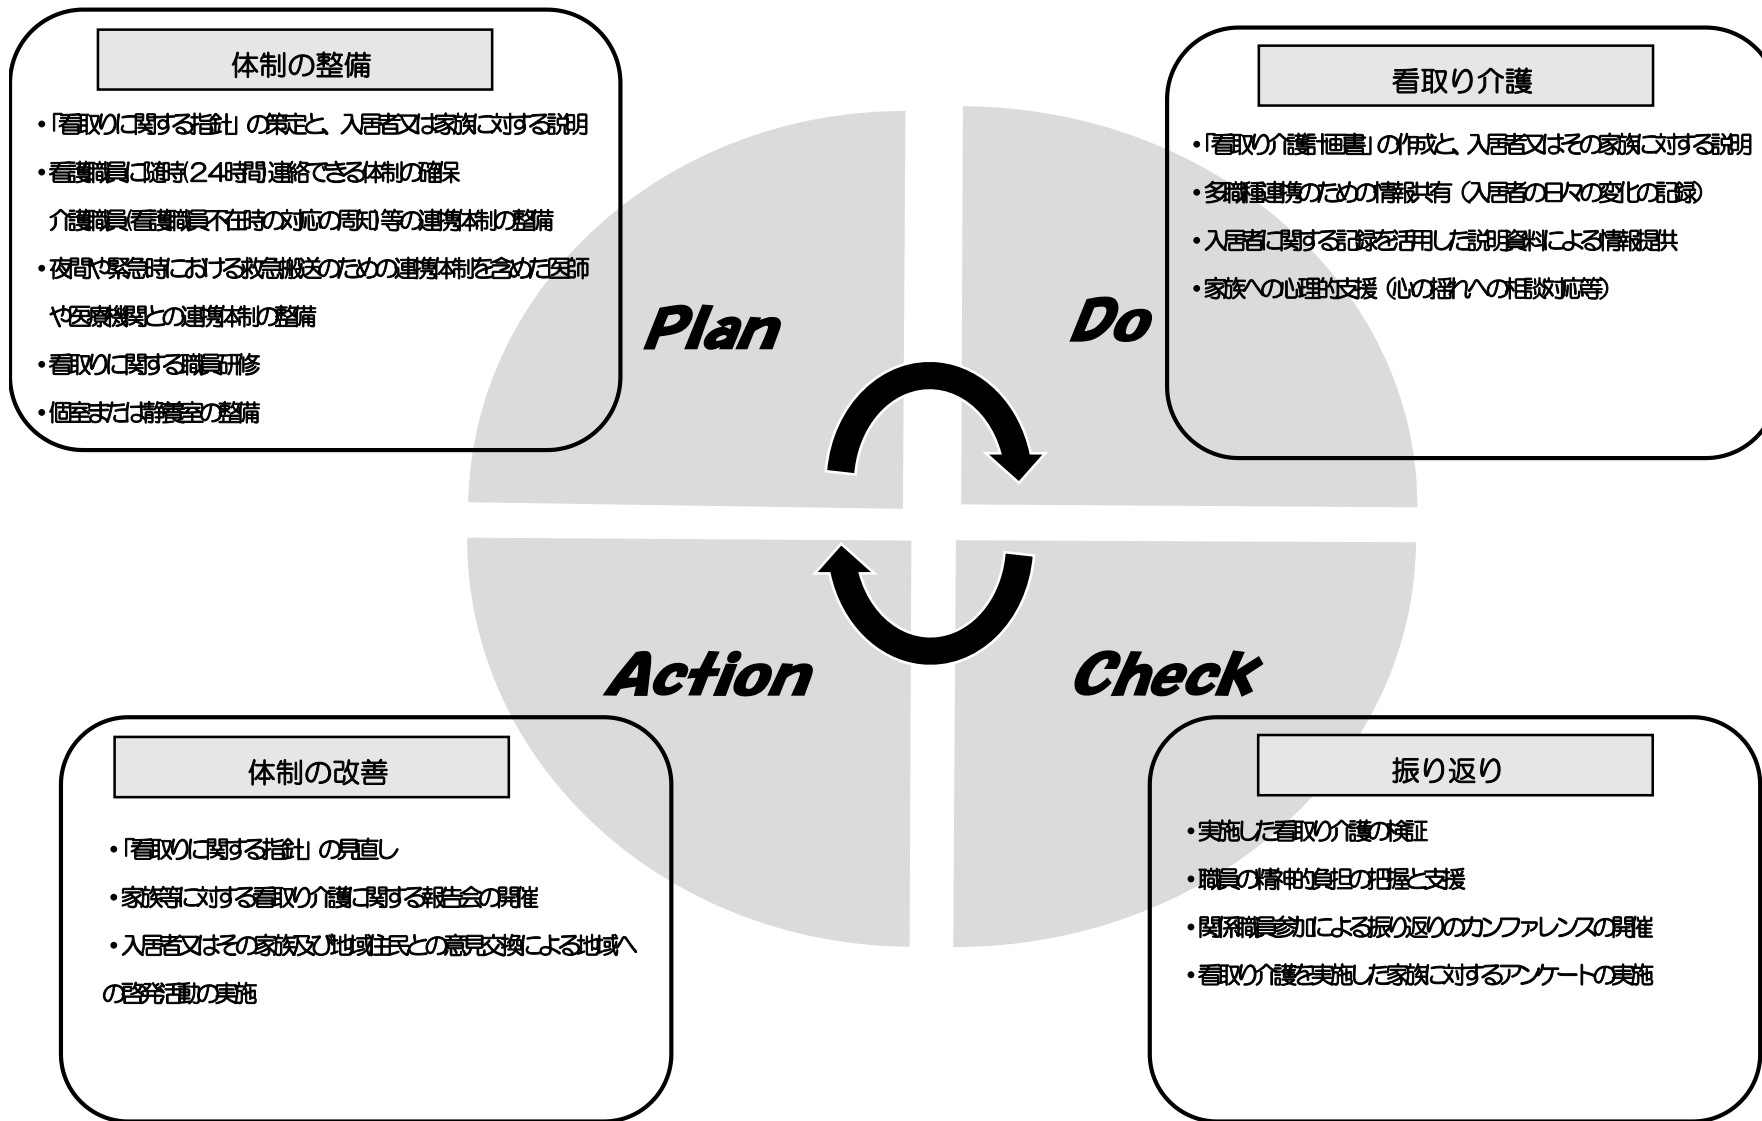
体制の整備

・「看取りに関する指針」の策定と、入居者又は家族に対する説明

・看護職員に随時(24時間)連絡できる体制の確保

介護職員(看護職員不在時の対応の周知)等の連携体制の整備

・夜間や緊急時における救急搬送のための連携体制を含めた医師や医療機関との連携体制の整備

・看取りに関する職員研修

・個室または静養室の整備

看取り介護

・「看取り介護計画書」の作成と、入居者又はその家族に対する説明

・多職種連携のための情報共有（入居者の日々の変化の記録）

・入居者に関する記録を活用した説明資料による情報提供

・家族への心理的支援（心の揺れへの相談対応等）

Plan

Do

Action

Check

体制の改善

・「看取りに関する指針」の見直し

・家族等に対する看取り介護に関する報告会の開催

・入居者又はその家族及び地域住民との意見交換による地域への啓発活動の実施

振り返り

・実施した看取り介護の検証

・職員の精神的負担の把握と支援

・関係職員参加による振り返りのカンファレンスの開催

・看取り介護を実施した家族に対するアンケートの実施